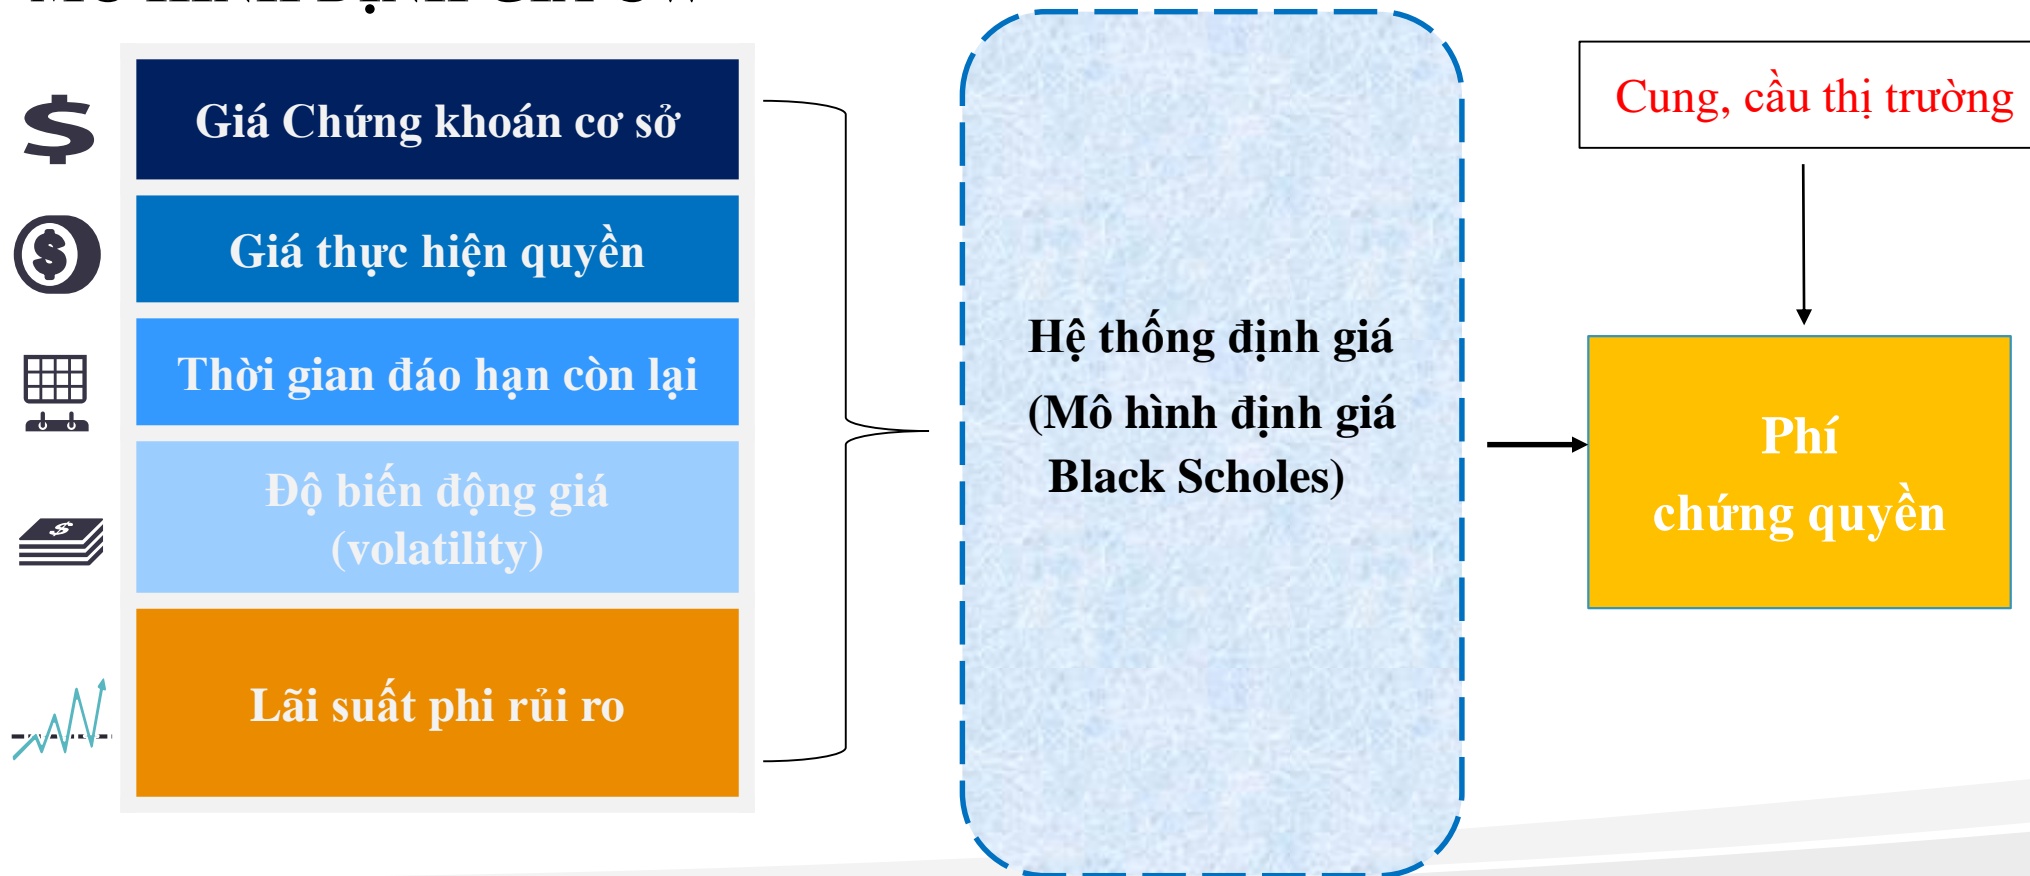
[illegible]

Giá Chứng khoán cơ sở

Giá thực hiện quyền

Thời gian đáo hạn còn lại

Độ biến động giá (volatility)

Lãi suất phi rủi ro

Hệ thống định giá (Mô hình định giá Black Scholes)

Cung, cầu thị trường

Phí chứng quyền